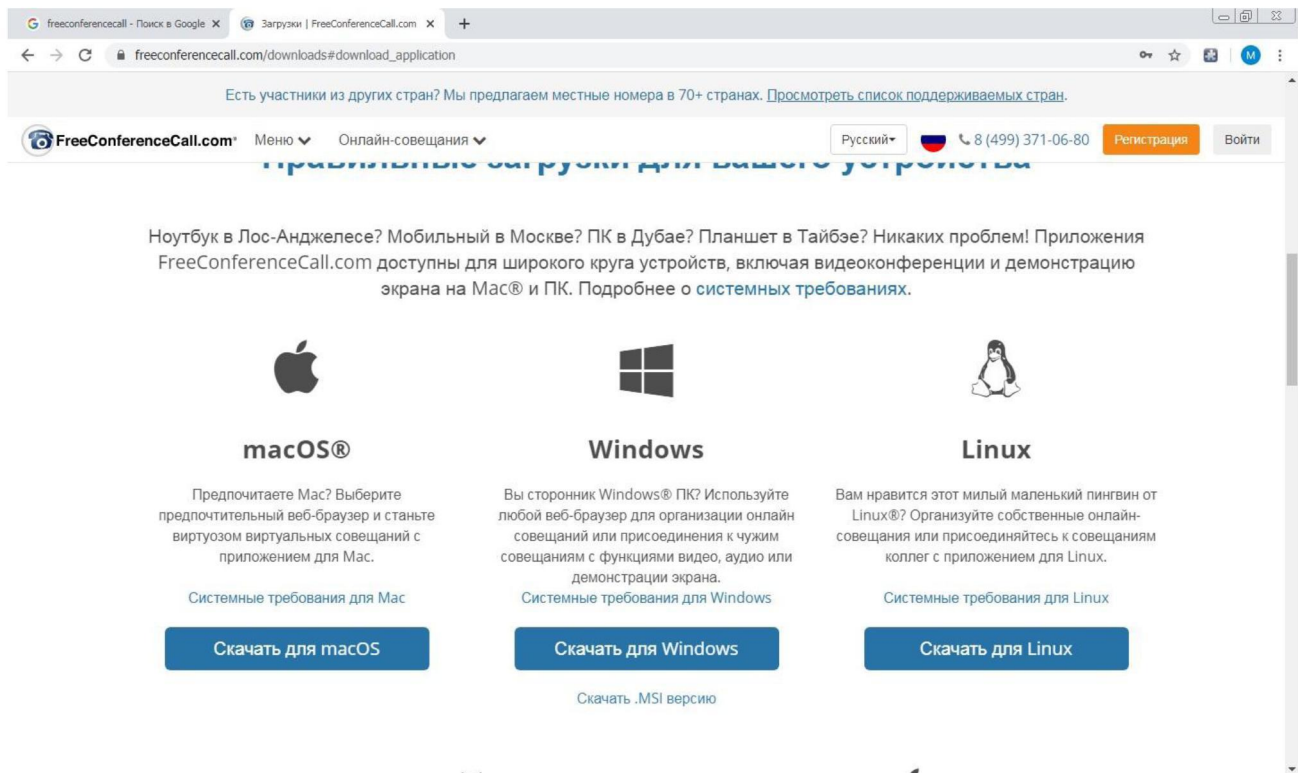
freeconferencecall - Поиск в Google ×
Загрузки | FreeConferenceCall.com ×
+

freeconferencecall.com/downloads#download_application

M

Есть участники из других стран? Мы предлагаем местные номера в 70+ странах. Просмотреть список поддерживаемых стран.

FreeConferenceCall.com Меню Онлайн-совещания

Русский 8 (499) 371-06-80 Регистрация Войти

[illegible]

Ноутбук в Лос-Анджелесе? Мобильный в Москве? ПК в Дубае? Планшет в Тайбэе? Никаких проблем! Приложения FreeConferenceCall.com доступны для широкого круга устройств, включая видеоконференции и демонстрацию экрана на Mac® и ПК. Подробнее о системных требованиях.

macOS®

Предпочитаете Mac? Выберите предпочтительный веб-браузер и станьте виртуозом виртуальных совещаний с приложением для Mac.

Системные требования для Mac

Скачать для macOS

Windows

Вы сторонник Windows® ПК? Используйте любой веб-браузер для организации онлайн совещаний или присоединения к чужим совещаниям с функциями видео, аудио или демонстрации экрана.

Системные требования для Windows

Скачать для Windows

Скачать .MSI версию

Linux

Вам нравится этот милый маленький пингвин от Linux®? Организуйте собственные онлайн-совещания или присоединяйтесь к совещаниям коллег с приложением для Linux.

Системные требования для Linux

Скачать для Linux